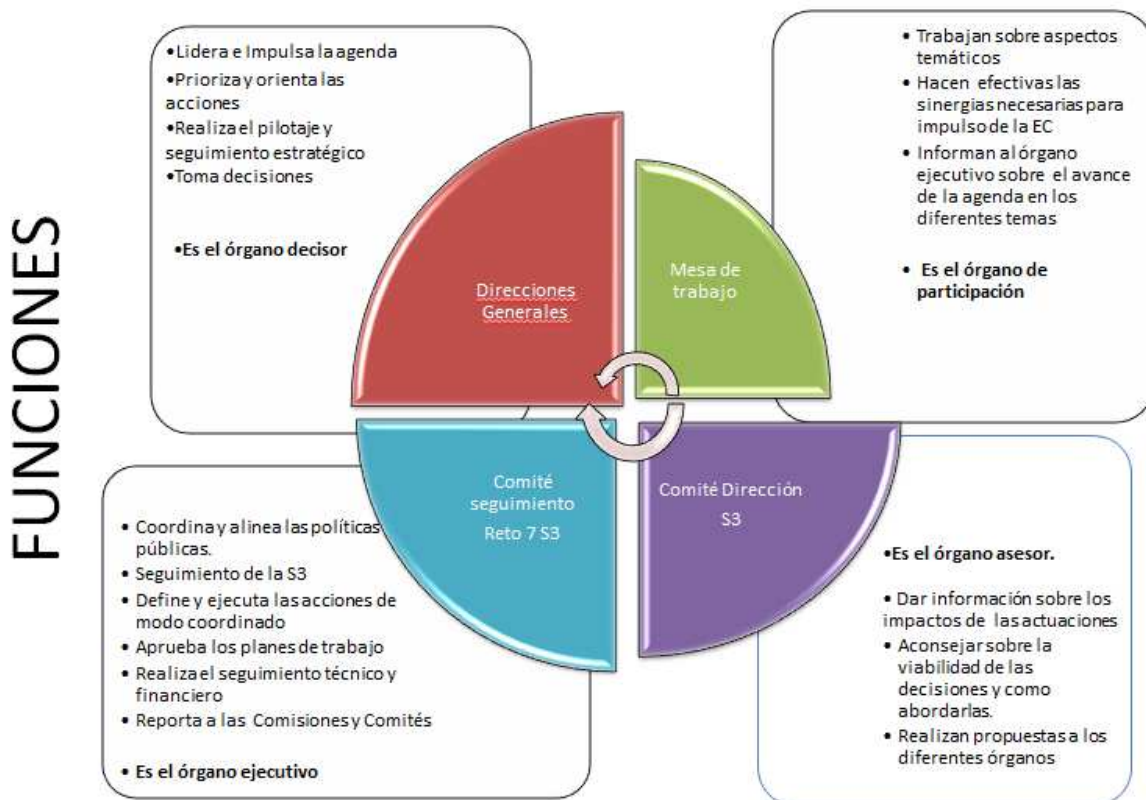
FUNCIONES

•Lidera e Impulsa la agenda
•Prioriza y orienta las acciones
•Realiza el pilotaje y seguimiento estratégico
•Toma decisiones

•Es el órgano decisor

• Trabajan sobre aspectos temáticos
• Hacen efectivas las sinergias necesarias para impulso de la EC
• Informan al órgano ejecutivo sobre el avance de la agenda en los diferentes temas

• Es el órgano de participación

Direcciones Generales

Mesa de trabajo

Comité seguimiento Reto 7 S3

Comité Dirección S3

• Coordina y alinea las políticas públicas.
• Seguimiento de la S3
• Define y ejecuta las acciones de modo coordinado
• Aprueba los planes de trabajo
• Realiza el seguimiento técnico y financiero
• Reporta a las Comisiones y Comités

• Es el órgano ejecutivo

•Es el órgano asesor.

• Dar información sobre los impactos de las actuaciones
• Aconsejar sobre la viabilidad de las decisiones y como abordarlas.
• Realizan propuestas a los diferentes órganos